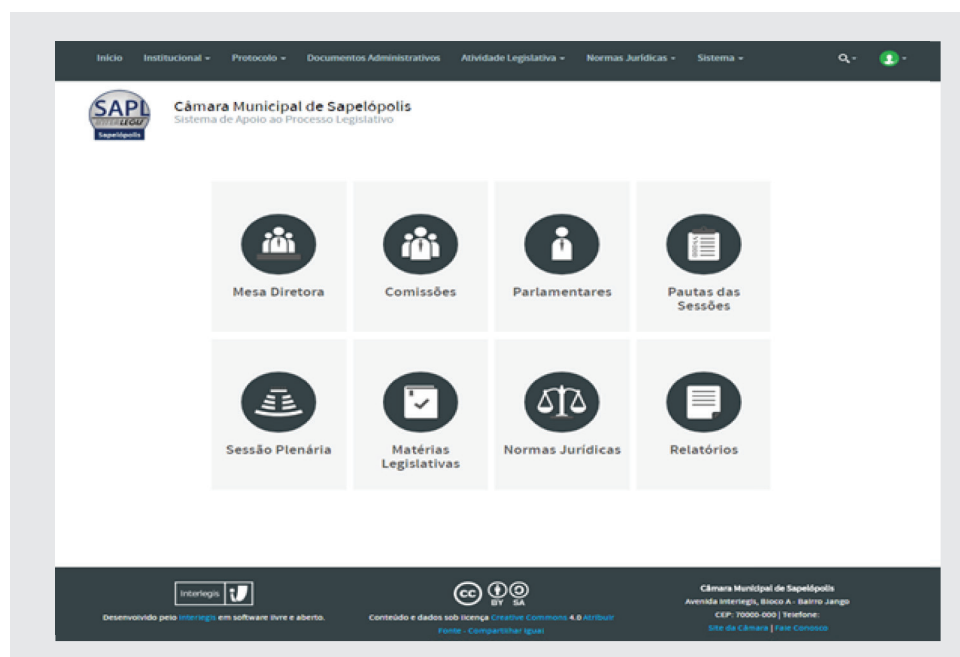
Início Institucional ▾ Protocolo ▾ Documentos Administrativos Atividade Legislativa ▾ Normas Jurídicas ▾ Sistema ▾

SAPL INTERLEGIS Sapelópolis

Câmara Municipal de Sapelópolis
Sistema de Apoio ao Processo Legislativo

Mesa Diretora

Comissões

Parlamentares

Pautas das Sessões

Sessão Plenária

Matérias Legislativas

Normas Jurídicas

Relatórios

Interlegis

Desenvolvido pelo Interlegis em software livre e aberto.

BY SA

Conteúdo e dados sob licença Creative Commons 4.0 Atribuir Fonte - Compartilhar Igual

Câmara Municipal de Sapelópolis
Avenida Interlegis, Bloco A - Bairro Jango
CEP: 70000-000 | Telefone:
Site da Câmara | Fale Conosco